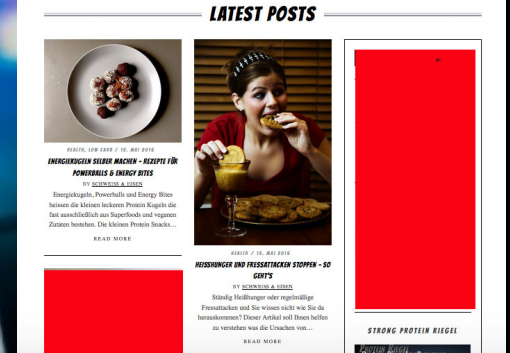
LATEST POSTS

HEALTH, LOW CARB / 18. MAI 2016

ENERGIEKUGELN SELBER MACHEN - REZEPTE FÜR POWERBALLS & ENERGY BITES

BY SCHWEISS & EISEN

Energiekugeln, Powerballs und Energy Bites heissen die kleinen leckeren Protein Kugeln die fast ausschließlich aus Superfoods und veganen Zutaten bestehen. Die kleinen Protein Snacks…

READ MORE

HEALTH / 18. MAI 2016

HEISSHUNGER UND FRESSATTACKEN STOPPEN - SO GEHT'S

BY SCHWEISS & EISEN

Ständig Heißhunger oder regelmäßige Fressattacken und Sie wissen nicht wie Sie da herauskommen? Dieser Artikel soll Ihnen helfen zu verstehen was die Ursachen von…

READ MORE

STRONG PROTEIN RIEGEL